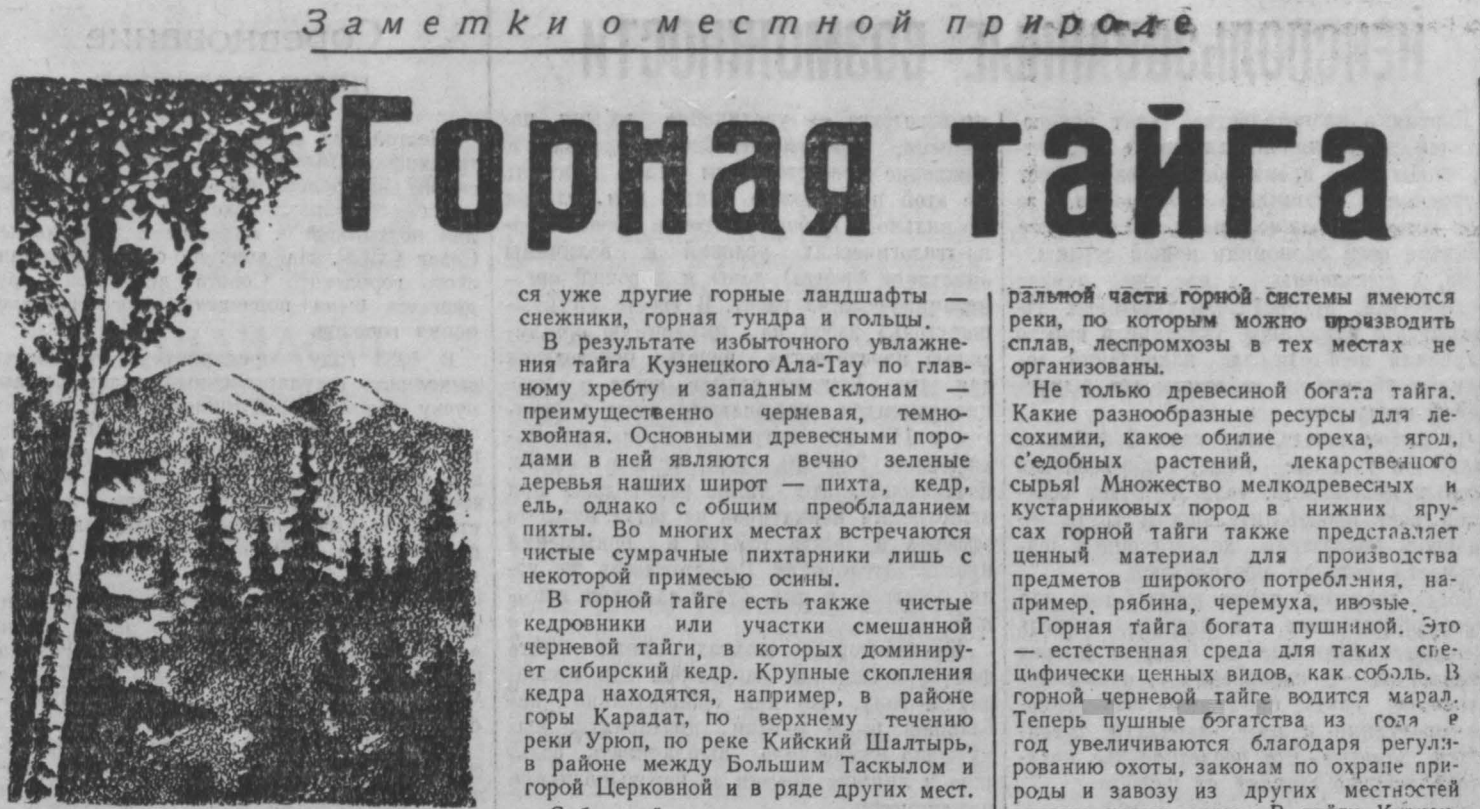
Заметки о местной природе

Горная тайга

ся уже другие горные ландшафты — снежники, горная тундра и гольцы.

В результате избыточного увлажнения тайга Кузнецкого Ала-Тау по главному хребту и западным склонам — преимущественно черневая, темнохвойная. Основными древесными породами в ней являются вечно зеленые деревья наших широт — пихта, кедр, ель, однако с общим преобладанием пихты. Во многих местах встречаются чистые сумрачные пихтарники лишь с некоторой примесью осины.

В горной тайге есть также чистые кедровники или участки смешанной черневой тайги, в которых доминирует сибирский кедр. Крупные скопления кедра находятся, например, в районе горы Карадат, по верхнему течению реки Урюп, по реке Кийский Шалтырь, в районе между Большим Таскылом и горой Церковной и в ряде других мест.

ральной части горной системы имеются реки, по которым можно производить сплав, леспромхозы в тех местах не организованы.

Не только древесиной богата тайга. Какие разнообразные ресурсы для лесохимии, какое обилие ореха, ягод, с'едобных растений, лекарственного сырья! Множество мелкодревесных и кустарниковых пород в нижних ярусах горной тайги также представляет ценный материал для производства предметов широкого потребления, например, рябина, черемуха, ивовые.

Горная тайга богата пушниной. Это — естественная среда для таких специфически ценных видов, как соболь. В горной черневой тайге водится марал. Теперь пушные богатства из года в год увеличиваются благодаря регулированию охоты, законам по охране природы и завозу из других местностей